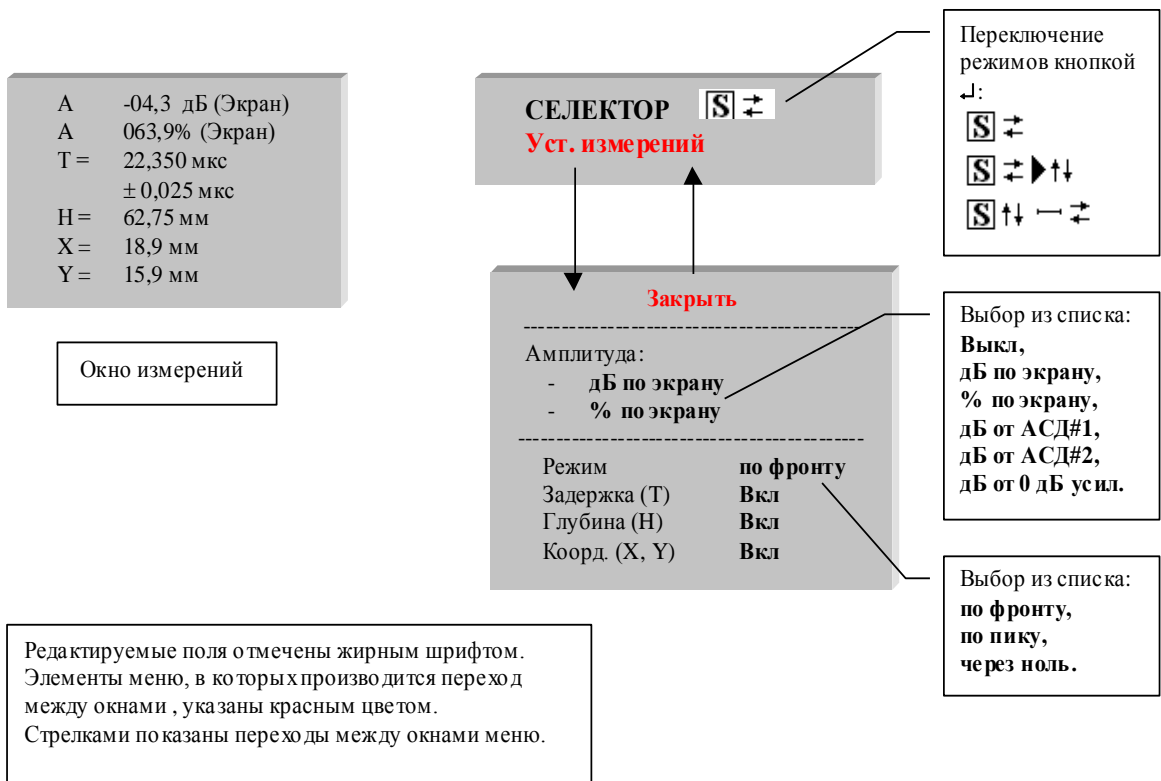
| | |
|---|---|
| A | -04,3 дБ (Экран) |
| A | 063,9% (Экран) |
| T = | 22,350 мкс |
| | ± 0,025 мкс |
| H = | 62,75 мм |
| X = | 18,9 мм |
| Y = | 15,9 мм |

Окно измерений

СЕЛЕКТОР S ⇄
Уст. измерений

Переключение режимов кнопкой ↵:
S ⇄
S ⇄ ▸ ↑↓
S ↑↓ ⟶ ⇄

Закрыть
------------------------------------------
Амплитуда:
- дБ по экрану
- % по экрану
------------------------------------------
| | |
|---|---|
| Режим | по фронту |
| Задержка (T) | Вкл |
| Глубина (H) | Вкл |
| Коорд. (X, Y) | Вкл |

Выбор из списка:
Выкл,
дБ по экрану,
% по экрану,
дБ от АСД#1,
дБ от АСД#2,
дБ от 0 дБ усил.

Выбор из списка:
по фронту,
по пику,
через ноль.

Редактируемые поля отмечены жирным шрифтом. Элементы меню, в которых производится переход между окнами , указаны красным цветом. Стрелками показаны переходы между окнами меню.